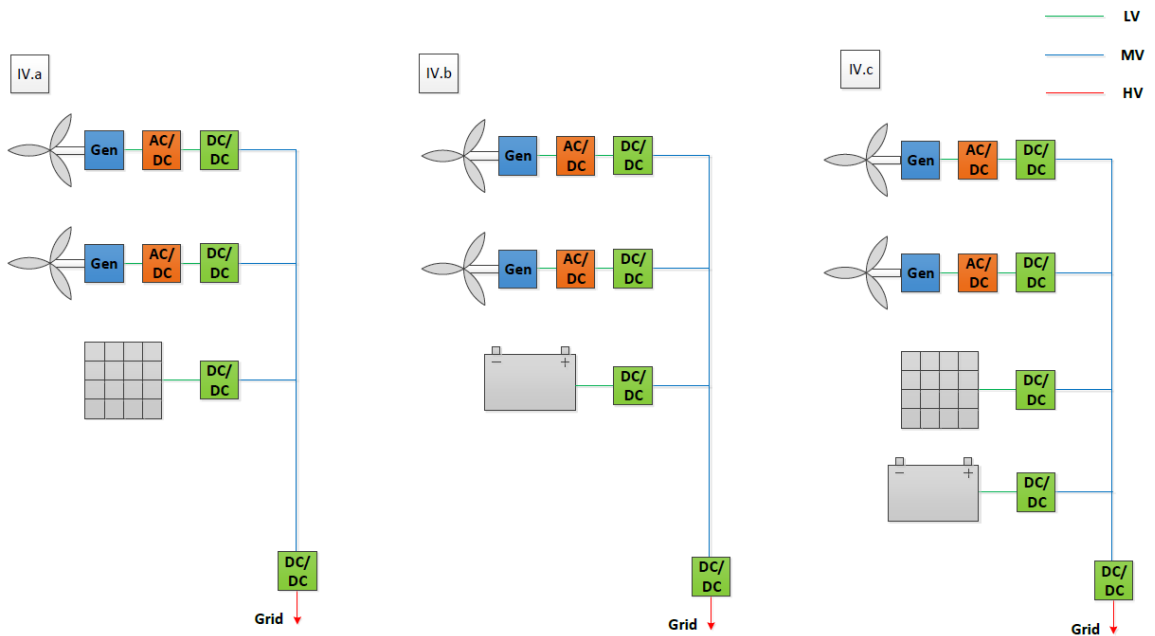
LV
MV
HV

IV.a
Gen
AC/ DC
DC/ DC
Gen
AC/ DC
DC/ DC
DC/ DC
DC/ DC
Grid

IV.b
Gen
AC/ DC
DC/ DC
Gen
AC/ DC
DC/ DC
−
+
DC/ DC
DC/ DC
Grid

IV.c
Gen
AC/ DC
DC/ DC
Gen
AC/ DC
DC/ DC
DC/ DC
−
+
DC/ DC
DC/ DC
Grid